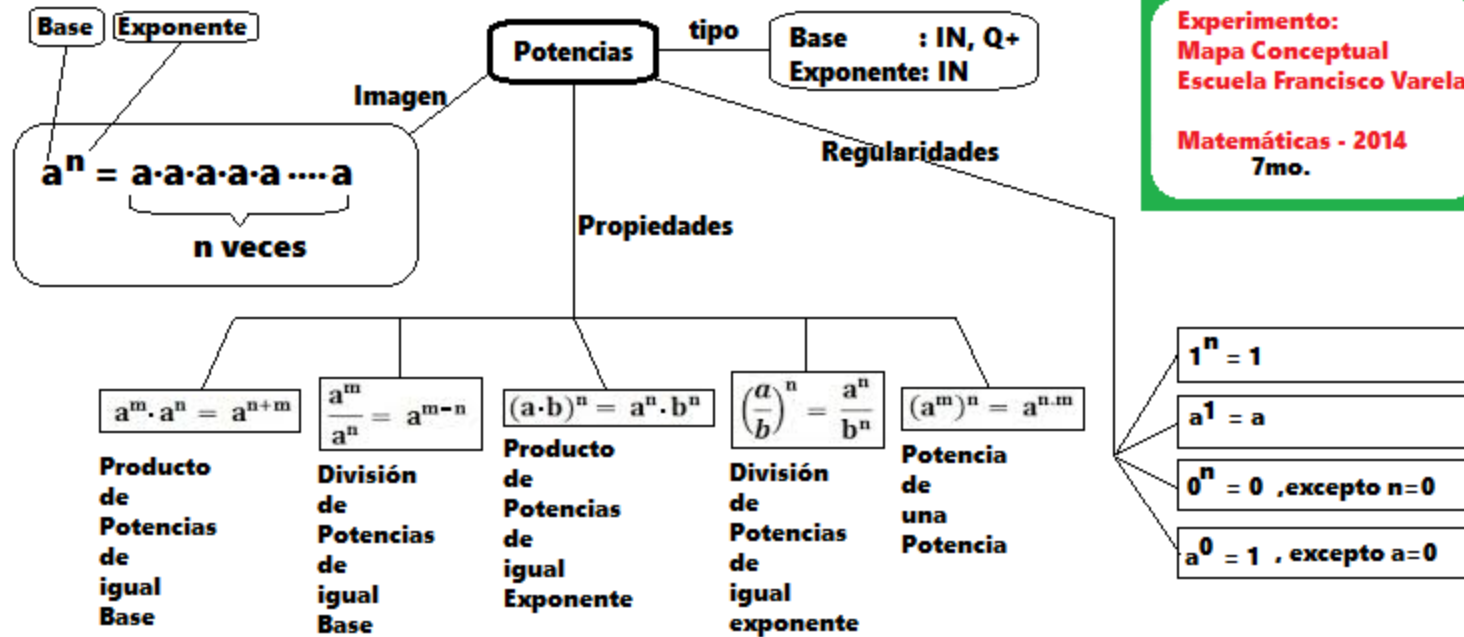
Base Exponente

Potencias

tipo

Base : IN, Q+
Exponente: IN

Experimento:
Mapa Conceptual
Escuela Francisco Varela

Matemáticas - 2014
7mo.

Imagen

$a^n = a \cdot a \cdot a \cdot a \cdot a \cdots a$
n veces

Regularidades

Propiedades

$a^m \cdot a^n = a^{n+m}$
Producto de Potencias de igual Base

$\frac{a^m}{a^n} = a^{m-n}$
División de Potencias de igual Base

$(a \cdot b)^n = a^n \cdot b^n$
Producto de Potencias de igual Exponente

$\left(\frac{a}{b}\right)^n = \frac{a^n}{b^n}$
División de Potencias de igual exponente

$(a^m)^n = a^{n.m}$
Potencia de una Potencia

$1^n = 1$

$a^1 = a$

$0^n = 0$ ,excepto n=0

$a^0 = 1$ , excepto a=0